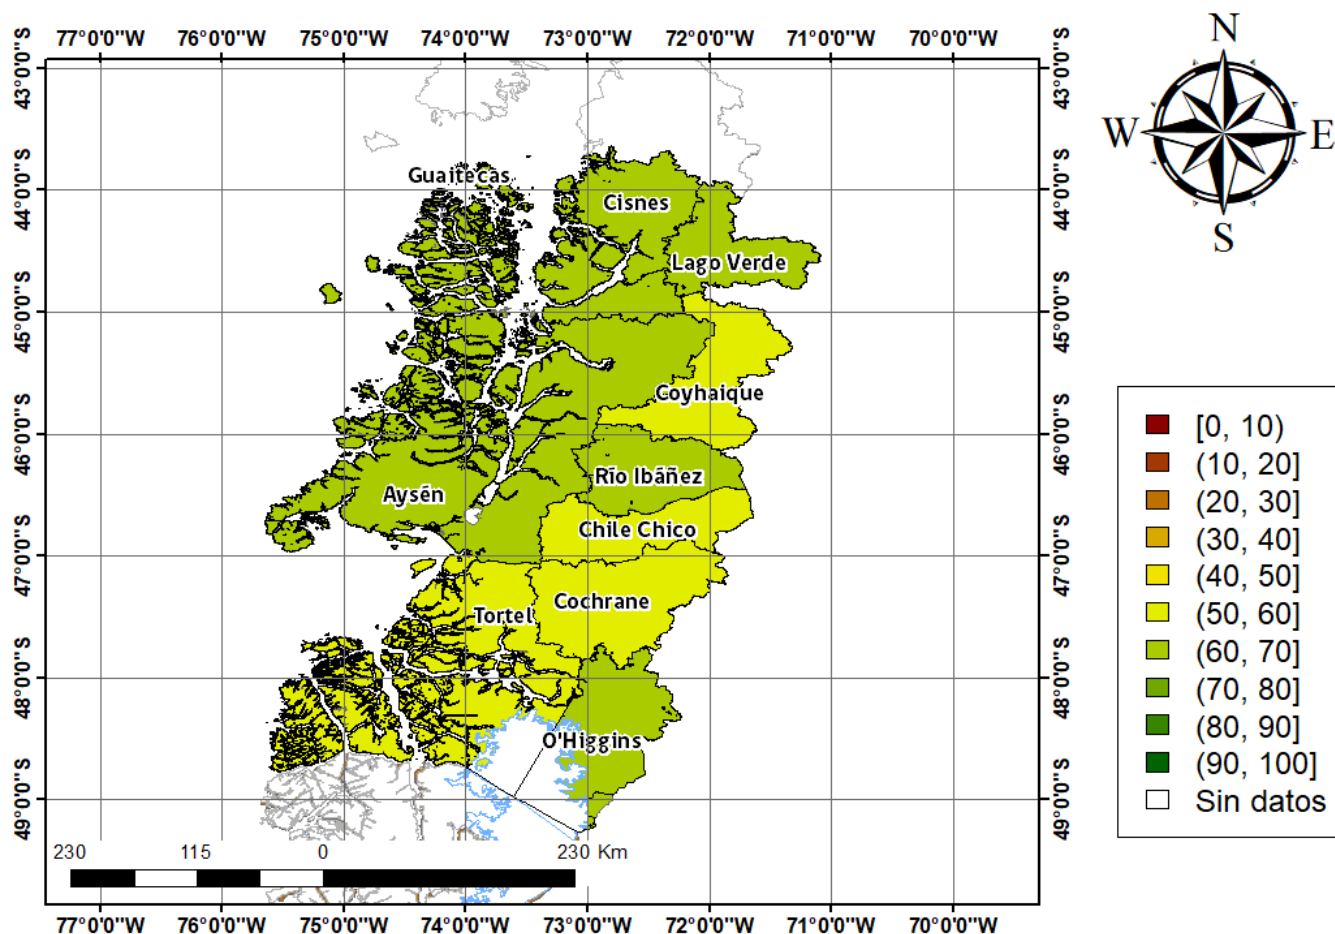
77°0'0"W 76°0'0"W 75°0'0"W 74°0'0"W 73°0'0"W 72°0'0"W 71°0'0"W 70°0'0"W

43°0'0"S
44°0'0"S
45°0'0"S
46°0'0"S
47°0'0"S
48°0'0"S
49°0'0"S

43°0'0"S
44°0'0"S
45°0'0"S
46°0'0"S
47°0'0"S
48°0'0"S
49°0'0"S

N
W
E
S

Guaitecas
Cisnes
Lago Verde
Coyhaique
Río Ibáñez
Aysén
Chile Chico
Cochrane
Tortel
O'Higgins

[0, 10)
(10, 20]
(20, 30]
(30, 40]
(40, 50]
(50, 60]
(60, 70]
(70, 80]
(80, 90]
(90, 100]
Sin datos

230 115 0 230 Km

77°0'0"W 76°0'0"W 75°0'0"W 74°0'0"W 73°0'0"W 72°0'0"W 71°0'0"W 70°0'0"W